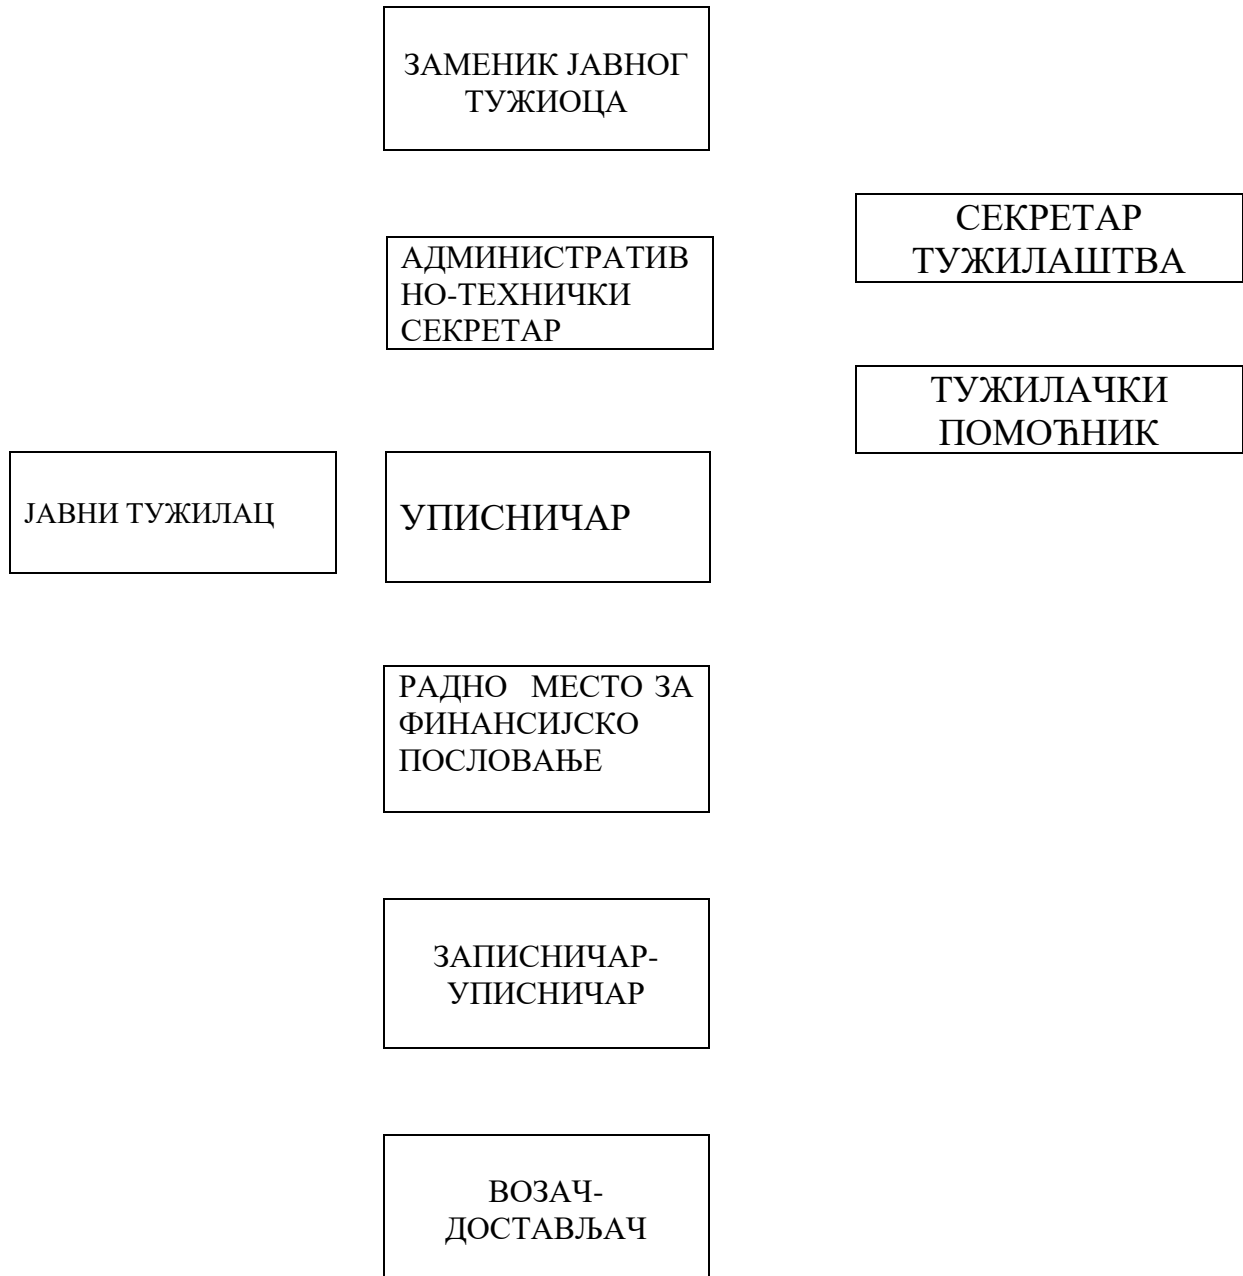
ЗАМЕНИК ЈАВНОГ ТУЖИОЦА

СЕКРЕТАР ТУЖИЛАШТВА

АДМИНИСТРАТИВНО-ТЕХНИЧКИ СЕКРЕТАР

ТУЖИЛАЧКИ ПОМОЋНИК

ЈАВНИ ТУЖИЛАЦ

УПИСНИЧАР

РАДНО МЕСТО ЗА ФИНАНСИЈСКО ПОСЛОВАЊЕ

ЗАПИСНИЧАР-УПИСНИЧАР

ВОЗАЧ-ДОСТАВЉАЧ